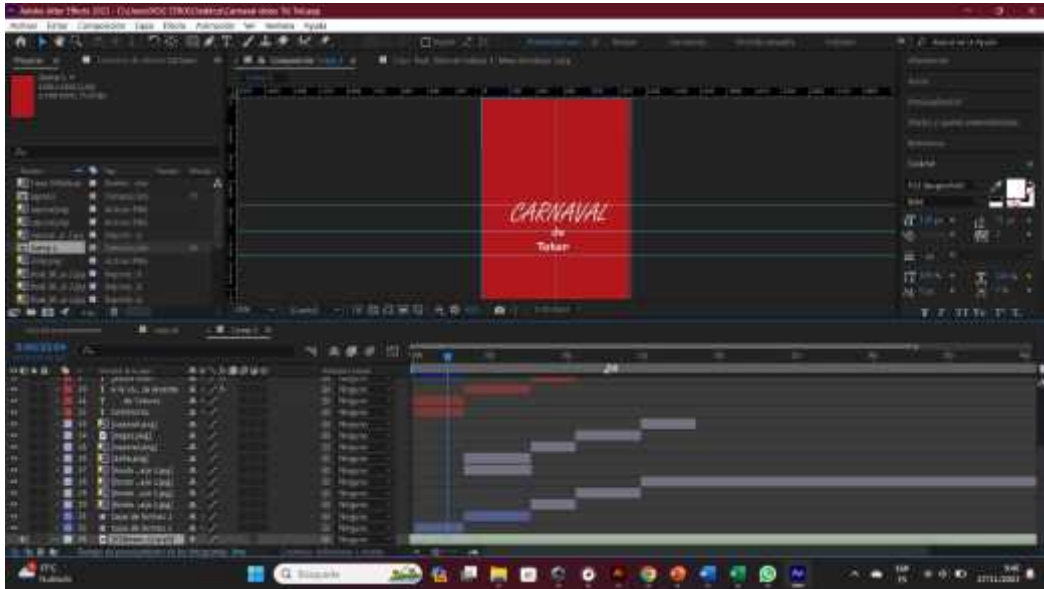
Adobe After Effects 2023

Archivo Editar Composición Capa Efecto Animación Ver Ventana Ayuda

CARNAVAL
de
Tobar

Ninguno
Ninguno
Ninguno
Ninguno
Ninguno
Ninguno
Ninguno
Ninguno
Ninguno
Ninguno
Ninguno
Ninguno
Ninguno
Ninguno
Ninguno

Búsqueda

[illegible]